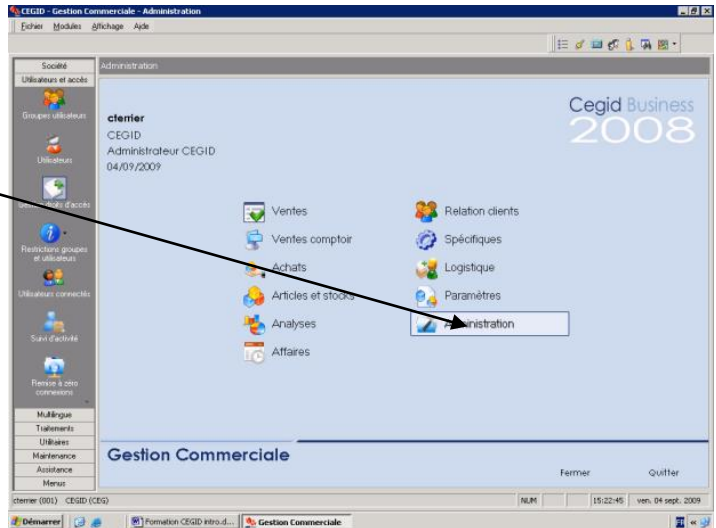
CEGID - Gestion Commerciale - Administration

Fichier Modules Affichage Aide

Société
Utilisateurs et accès

Groupes utilisateurs

Utilisateurs

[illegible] d'accès

Restrictions groupes et utilisateurs

Utilisateurs connectés

Suivi d'activité

Remise à zéro connexions

Multilingue
Traitements
Utilitaires
Maintenance
Assistance
Menus

Administration

cterrier
CEGID
Administrateur CEGID
04/09/2009

Cegid Business
2008

Ventes
Ventes comptoir
Achats
Articles et stocks
Analyses
Affaires

Relation clients
Spécifiques
Logistique
Paramètres
Administration

Gestion Commerciale

Fermer
Quitter

cterrier (001) CEGID (CEG)
NUM
15:22:45 ven. 04 sept. 2009

Démarrer
Formation CEGID intro.d...
Gestion Commerciale